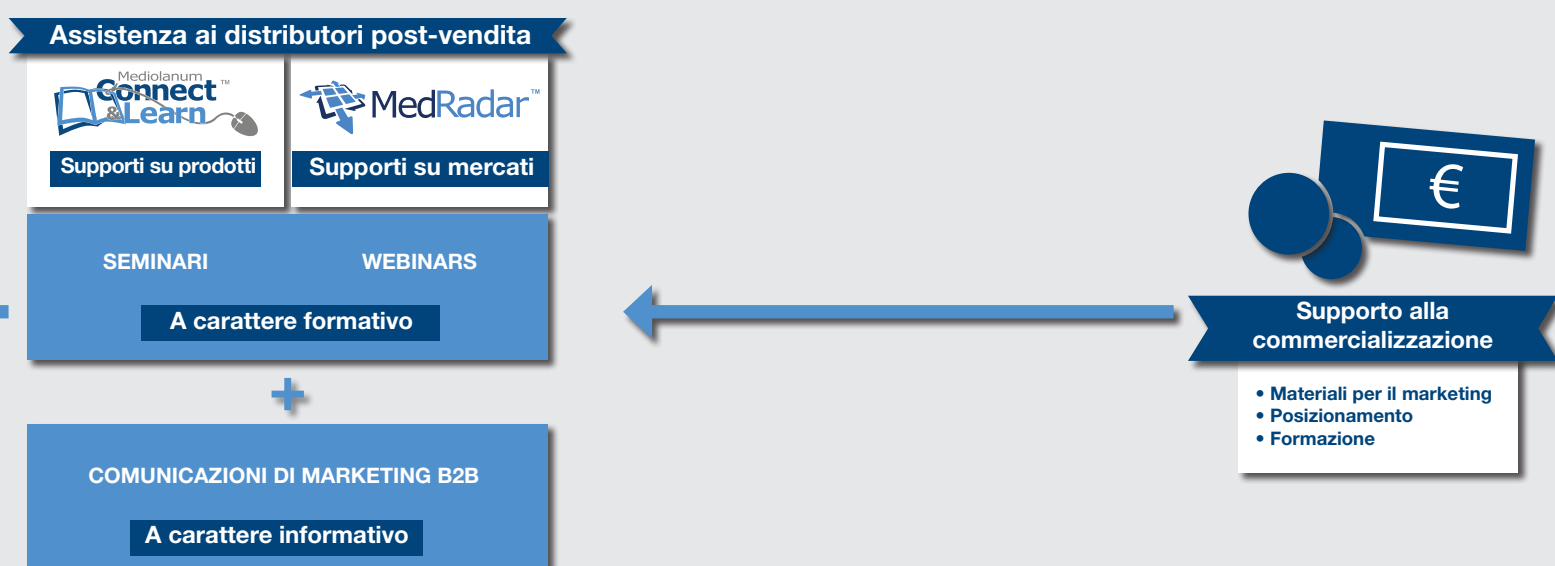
Assistenza ai distributori post-vendita

Mediolanum Connect & Learn™

Supporti su prodotti

MedRadar™

Supporti su mercati

SEMINARI

WEBINARS

A carattere formativo

+

COMUNICAZIONI DI MARKETING B2B

A carattere informativo

€

Supporto alla commercializzazione

• Materiali per il marketing
• Posizionamento
• Formazione